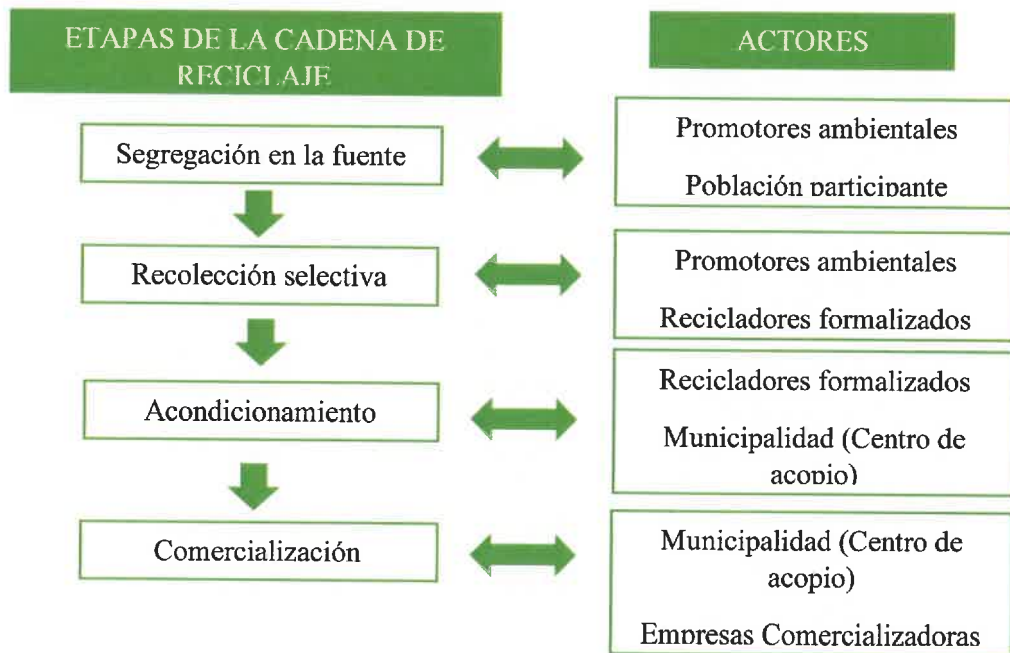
ETAPAS DE LA CADENA DE RECICLAJE

ACTORES

Segregación en la fuente

Promotores ambientales

Población participante

Recolección selectiva

Promotores ambientales

Recicladores formalizados

Acondicionamiento

Recicladores formalizados

Municipalidad (Centro de acopio)

Comercialización

Municipalidad (Centro de acopio)

Empresas Comercializadoras